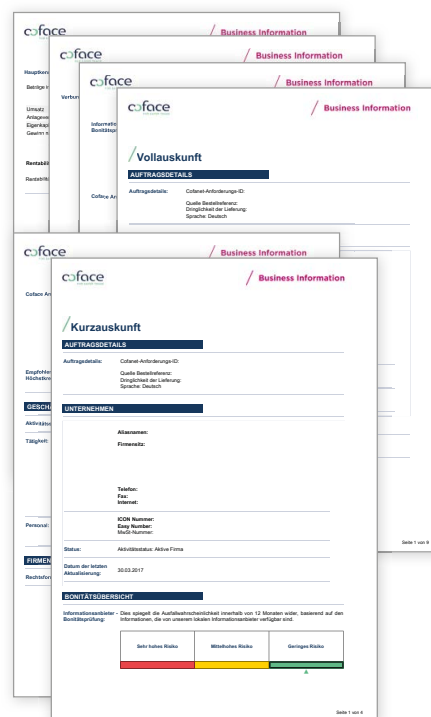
coface
Business Information
Hauptkennz
Beträge
Umsatz
Anlagever
Eigenkapi
Gewinn
Rentabili
Rentabilit
coface
Business Information
Verbun
coface
Business Information
Informat
Bonitätsp
Coface Ar
coface
Business Information
Vollauskunft
AUFTRAGSDETAILS
Auftragsdetails: Cofanet-Anforderungs-ID:
Quelle Bestellreferenz:
Dringlichkeit der Lieferung:
Sprache: Deutsch
Seite 1 von 9
coface
Coface Ar
Empfohle
Höchstkre
GESCH
Aktivität
Tätigkeit
Personal
FIRMEN
Rechtsfor
coface
Business Information
Kurzauskunft
AUFTRAGSDETAILS
Auftragsdetails: Cofanet-Anforderungs-ID:
Quelle Bestellreferenz:
Dringlichkeit der Lieferung:
Sprache: Deutsch
UNTERNEHMEN
Aliasnamen:
Firmensitz:
Telefon:
Fax:
Internet:
ICON Nummer:
Easy Number:
MwSt-Nummer:
Status: Aktivitätsstatus: Aktive Firma
Datum der letzten Aktualisierung: 30.03.2017
BONITÄTSÜBERSICHT
Informationsanbieter - Bonitätsprüfung: Dies spiegelt die Ausfallwahrscheinlichkeit innerhalb von 12 Monaten wider, basierend auf den Informationen, die von unserem lokalen Informationsanbieter verfügbar sind.
Sehr hohes Risiko
Mittelhohes Risiko
Geringes Risiko
Seite 1 von 4